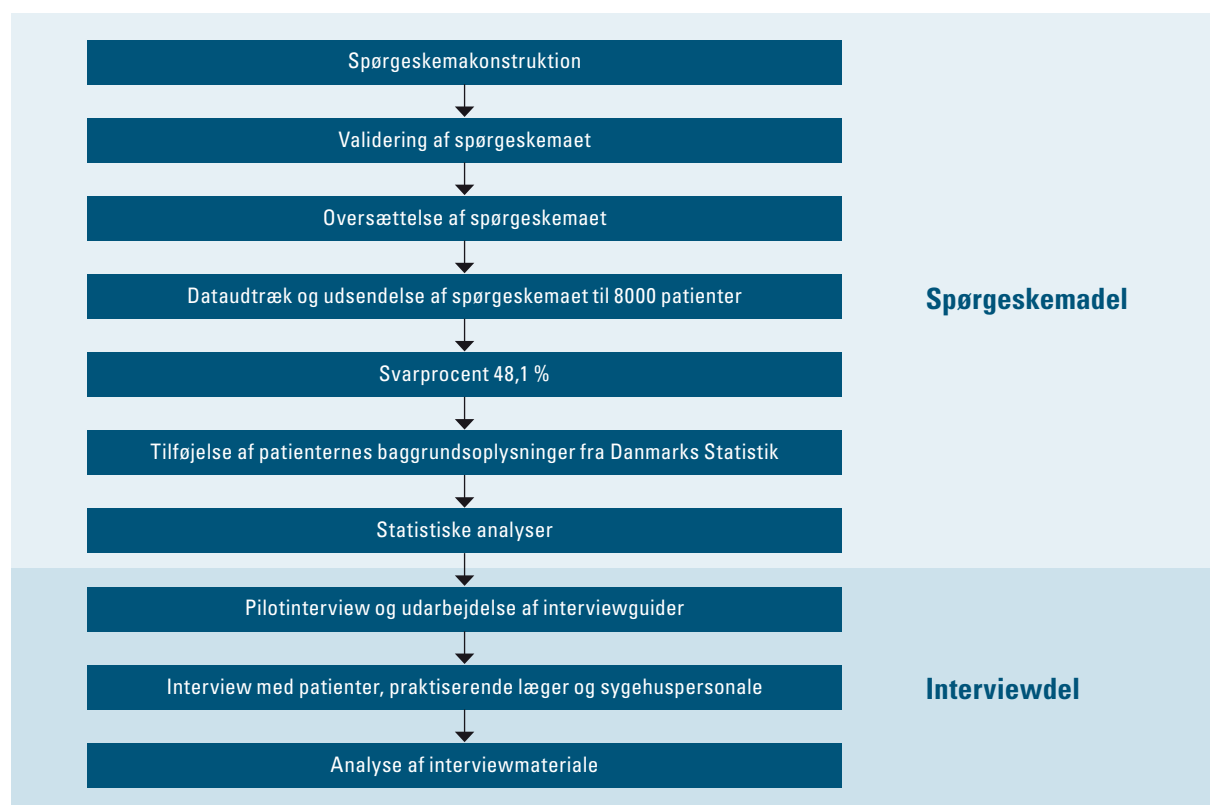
Spørgeskemakonstruktion

Validering af spørgeskemaet

Oversættelse af spørgeskemaet

Dataudtræk og udsendelse af spørgeskemaet til 8000 patienter

Svarprocent 48,1 %

Tilføjelse af patienternes baggrundsoplysninger fra Danmarks Statistik

Statistiske analyser

Spørgeskemadel

Pilotinterview og udarbejdelse af interviewguider

Interview med patienter, praktiserende læger og sygehuspersonale

Analyse af interviewmateriale

Interviewdel